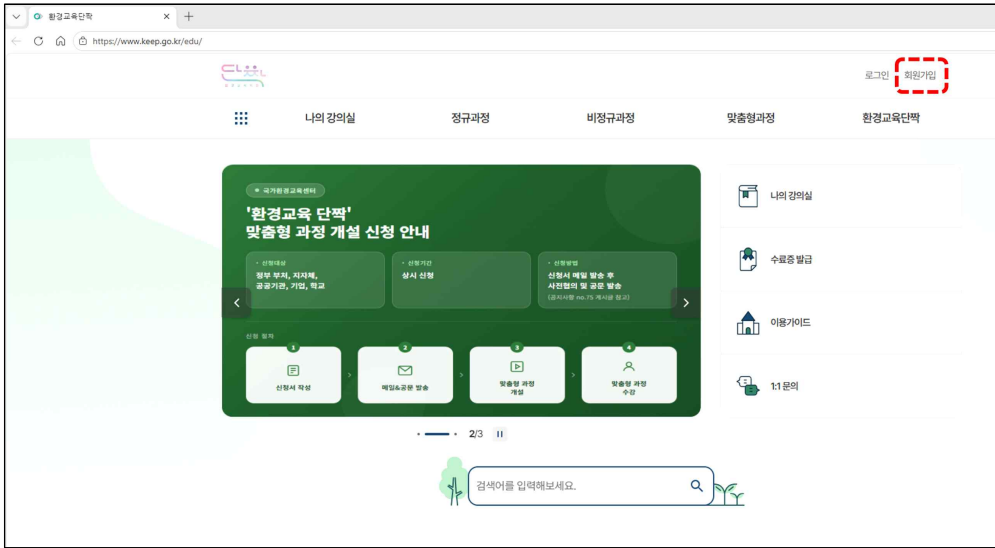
환경교육단짝

https://www.keep.go.kr/edu/

단짝

로그인 회원가입

나의 강의실 정규과정 비정규과정 맞춤형과정 환경교육단짝

국가환경교육센터

'환경교육 단짝'
맞춤형 과정 개설 신청 안내

신청대상
정부 부처, 지자체, 공공기관, 기업, 학교

신청기간
상시 신청

신청방법
신청서 메일 발송 후 사전협의 및 공문 발송
(공지사항 no.75 게시글 참고)

신청 절차

1
신청서 작성

2
메일&공문 발송

3
맞춤형 과정 개설

4
맞춤형 과정 수강

2/3

나의 강의실

수료증 발급

이용가이드

1:1 문의

검색어를 입력해보세요.